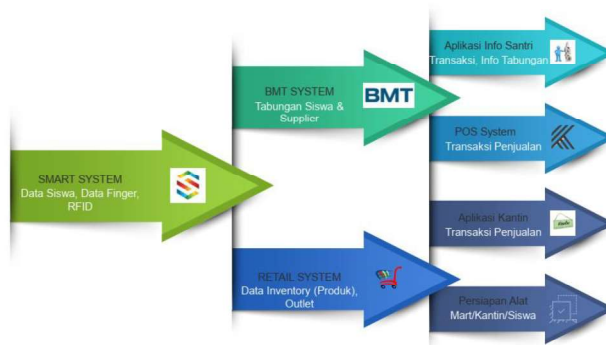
SMART SYSTEM
Data Siswa, Data Finger, RFID

BMT SYSTEM
Tabungan Siswa & Supplier

BMT

RETAIL SYSTEM
Data Inventory (Produk), Outlet

Aplikasi Info Santri
Transaksi, Info Tabungan

POS System
Transaksi Penjualan

Aplikasi Kantin
Transaksi Penjualan

Persiapan Alat
Mart/Kantin/Siswa